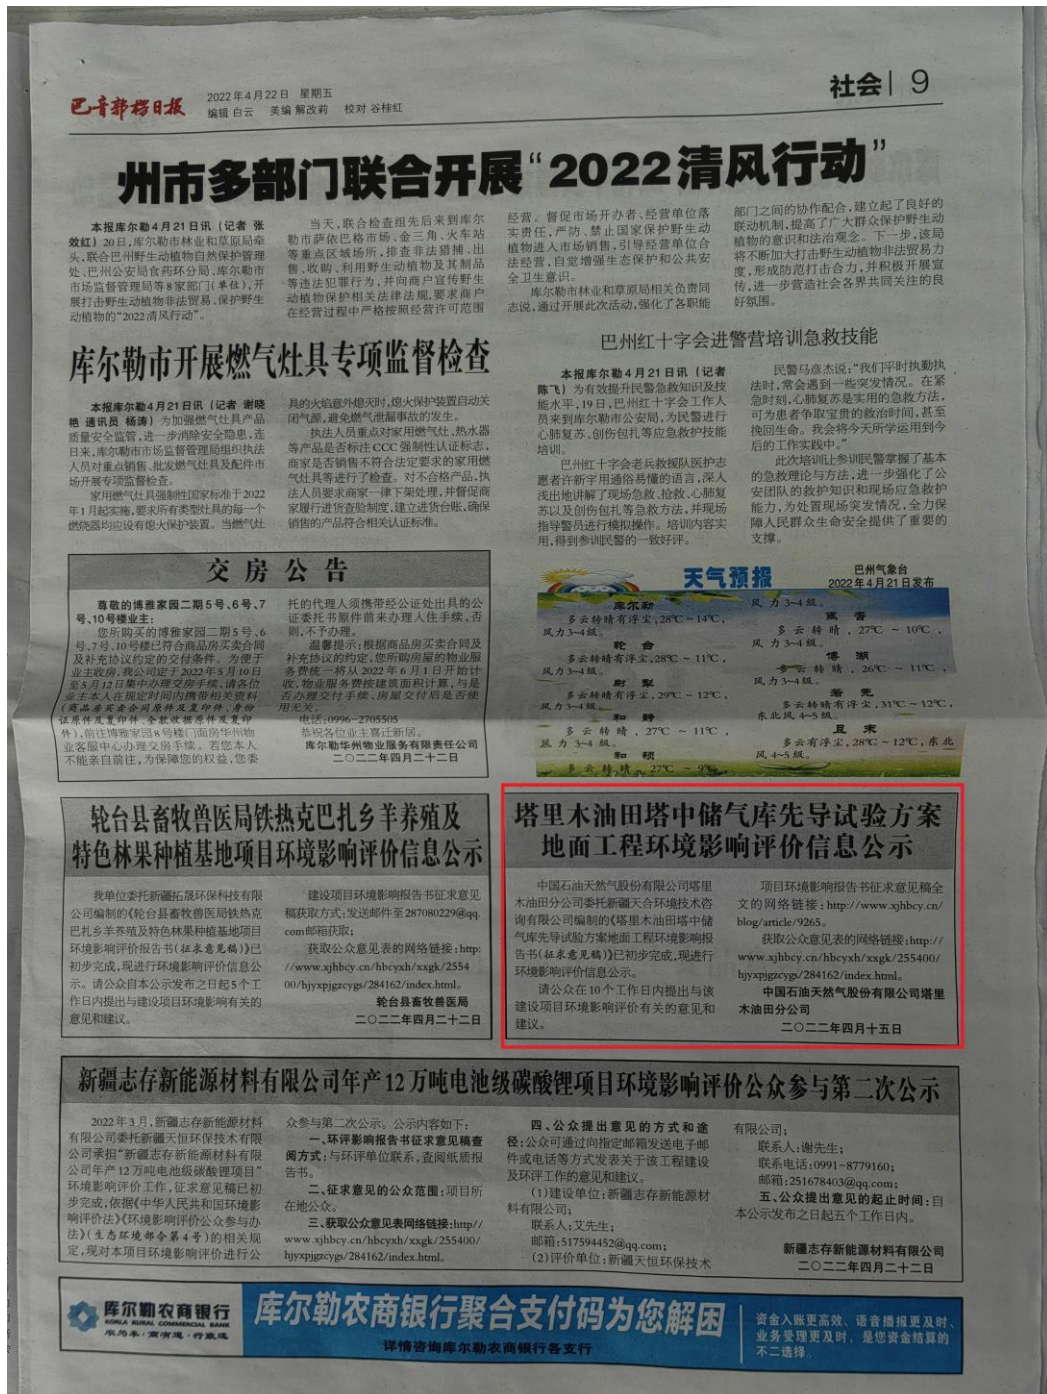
巴音郭楞日报 2022年4月22日 星期五 编辑 白云 美编 解改莉 校对 谷桂红

社会 | 9

州市多部门联合开展"2022清风行动"

本报库尔勒4月21日讯（记者 张敦红）20日，库尔勒市林业和草原局牵头，联合巴州生态环境保护野生动植物自然保护管理处、巴州公安局食药环分局、库尔勒市市场监督管理局等8家部门（单位），开展打击野生动植物非法贸易、保护野生动植物的"2022清风行动"。

当天，联合检查组先后来到库尔勒市萨依巴格市场、金三角、火车站等重点区域场所，排查非法猎捕、出售、收购、利用野生动植物及其制品等违法犯罪行为，并向商户宣传野生动植物保护相关法律法规，要求商户在经营过程中严格按照经营许可范围经营。督促市场开办者、经营单位落实责任，严防、禁止国家保护野生动植物进入市场销售，引导经营单位合法经营，自觉增强生态保护和公共安全卫生意识。

库尔勒市林业和草原局相关负责同志说，通过开展此次活动，强化了各职能部门之间的协作配合，建立起了良好的联动机制，提高了广大群众保护野生动植物的意识和法治观念。下一步，该局将不断加大打击野生动植物非法贸易力度，形成防范打击合力，并积极开展宣传，进一步营造社会各界共同关注的良好氛围。

库尔勒市开展燃气灶具专项监督检查

本报库尔勒4月21日讯（记者 谢艳 通讯员 杨涛）为加强燃气灶具产品质量安全监管，进一步消除安全隐患，连日来，库尔勒市市场监督管理局组织执法人员对重点销售、批发燃气灶具及配件市场开展专项监督检查。

家用燃气灶具强制性国家标准于2022年1月起实施，要求所有类型灶具的每一个燃烧器均应设有熄火保护装置。当燃气灶具的火焰意外熄灭时，熄火保护装置自动关闭气源，避免燃气泄漏事故的发生。

执法人员重点对家用燃气灶、热水器等产品是否标注CCC强制性认证标志，商家是否销售不符合法定要求的家用燃气灶具等进行了检查。对不合格产品，执法人员要求商家一律下架处理，并督促商家履行进货查验制度，建立进货台账，确保销售的产品符合相关认证标准。

巴州红十字会进警营培训急救技能

本报库尔勒4月21日讯（记者 陈飞）为有效提升民警急救知识及技能水平，19日，巴州红十字会工作人员来到库尔勒市公安局，为民警进行心肺复苏、创伤包扎等应急救护技能培训。

巴州红十字会老兵救援队队长志愿者许新宇用通俗易懂的语言，深入浅出地讲解了现场急救、抢救、心肺复苏以及创伤包扎等急救方法，并现场指导警员进行模拟操作。培训内容实用，得到参训民警的一致好评。

民警马彦杰说："我们平时执勤执法时，常会遇到一些突发情况。在紧急时刻，心肺复苏是实用的急救方法，可为患者争取宝贵的救治时间，甚至挽回生命。我会将今天所学运用到今后的工作实践中。"

此次培训让参训民警掌握了基本的急救理论与方法，进一步强化了公安团队的救护知识和现场应急救护能力，为处置现场突发情况，全力保障人民群众生命安全提供了重要的支撑。

交房公告

尊敬的博雅家园二期5号、6号、7号、10号楼业主：

您所购买的博雅家园二期5号、6号、7号、10号楼已符合商品房交付条件，现通知您及时办理交房手续。根据商品房买卖合同及补充协议约定的交付条件，为便于业主收房，我公司定于2022年5月10日至6月12日集中办理交房手续，请各位业主本人在规定时间携带相关资料（商品房买卖合同原件及复印件、身份证原件及复印件、全款收据原件及复印件），前往博雅家园8号楼门面房华硕物业客服中心办理交房手续。若您本人不能亲自前往，为保障您的权益，您委托的代理人须携带经公证处出具的公证委托书原件前来办理入住手续，否则，不予办理。

温馨提示：根据商品房买卖合同及补充协议的约定，您所购房屋的物业服务费统一将从2022年6月1日开始计收，物业服务费按建筑面积计算，与是否办理交付手续、房屋交付后是否使用无关。

电话：0996-2705505

恭祝各位业主喜迁新居。

库尔勒华州物业服务有限责任公司

二〇二二年四月二十二日

天气预报 巴州气象台 2022年4月21日发布

库尔勒 多云转有浮尘，28℃～14℃，风力3～4级。
轮台 多云转有浮尘，28℃～11℃，风力3～4级。
尉犁 多云转有浮尘，29℃～12℃，风力3～4级。
和静 多云转晴，27℃～11℃，风力3～4级。
和硕 多云转晴，27℃～9℃
焉耆 多云转晴，27℃～10℃，风力3～4级。
博湖 多云转晴，26℃～11℃，风力3～4级。
若羌 多云转有浮尘，31℃～12℃，东北风4～5级。
且末 多云有浮尘，28℃～12℃，东北风4～5级。
风力3～4级。

轮台县畜牧兽医局铁热克巴扎乡羊养殖及特色林果种植基地项目环境影响评价信息公示

我单位委托新疆拓展环保科技有限公司编制的《轮台县畜牧兽医局铁热克巴扎乡羊养殖及特色林果种植基地项目环境影响评价报告书（征求意见稿）》已初步完成，现进行环境影响评价信息公示。请公众自本公示发布之日起5个工作日内提出与建设项目环境影响有关的意见和建议。

建设项目环境影响报告书征求意见稿获取方式：发送邮件至287080229@qq.com邮箱获取。

获取公众意见表的网络链接：http://www.xjhbcy.cn/hbcyxh/xxgk/255400/hjyxpjgzcygs/284162/index.html。

轮台县畜牧兽医局

二〇二二年四月二十二日

塔里木油田塔中储气库先导试验方案地面工程环境影响评价信息公示

中国石油天然气股份有限公司塔里木油田分公司委托新疆天合环境技术咨询有限公司编制的《塔里木油田塔中储气库先导试验方案地面工程环境影响报告书（征求意见稿）》已初步完成，现进行环境影响评价信息公示。

请公众在10个工作日内提出与该建设项目环境影响评价有关的意见和建议。

项目环境影响报告书征求意见稿全文的网络链接：http://www.xjhbcy.cn/blog/article/9265。

获取公众意见表的网络链接：http://www.xjhbcy.cn/hbcyxh/xxgk/255400/hjyxpjgzcygs/284162/index.html。

中国石油天然气股份有限公司塔里木油田分公司

二〇二二年四月十五日

新疆志存新能源材料有限公司年产12万吨电池级碳酸锂项目环境影响评价公众参与第二次公示

2022年3月，新疆志存新能源材料有限公司委托新疆天恒环保技术有限公司承担"新疆志存新能源材料有限公司年产12万吨电池级碳酸锂项目"环境影响评价工作，征求意见稿已初步完成，依据《中华人民共和国环境影响评价法》《环境影响评价公众参与办法》（生态环境部令第4号）的相关规定，现对本项目环境影响评价进行公众参与第二次公示。公示内容如下：

一、环评影响报告书征求意见稿查阅方式：与环评单位联系，查阅纸质报告书。

二、征求意见的公众范围：项目所在地公众。

三、获取公众意见表网络链接：http://www.xjhbcy.cn/hbcyxh/xxgk/255400/hjyxpjgzcygs/284162/index.html。

四、公众提出意见的方式和途径：公众可通过向指定邮箱发送电子邮件或电话等方式发表关于该工程建设及环评工作的意见和建议。

（1）建设单位：新疆志存新能源材料有限公司；

联系人：文先生；

邮箱：517594452@qq.com；

（2）评价单位：新疆天恒环保技术有限公司；

联系人：谢先生；

联系电话：0991-8779160；

邮箱：251678403@qq.com；

五、公众提出意见的起止时间：自本公示发布之日起五个工作日内。

新疆志存新能源材料有限公司

二〇二二年四月二十二日

库尔勒农商银行 KORLA RURAL COMMERCIAL BANK 库尔勒·商有道·行致远

库尔勒农商银行聚合支付码为您解困

详情咨询库尔勒农商银行各支行

资金入账更高效、语音播报更及时、业务受理更及时，是您资金结算的不二选择。